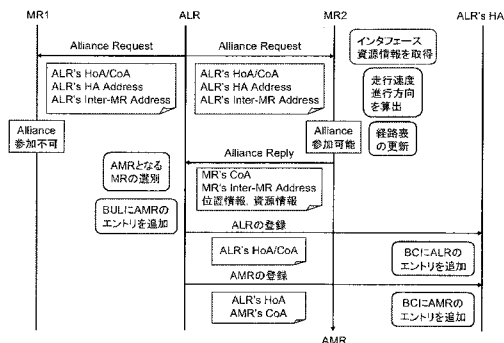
MR1

ALR

MR2

ALR's HA

Alliance Request

Alliance Request

インタフェース資源情報を取得

ALR's HoA/CoA
ALR's HA Address
ALR's Inter-MR Address

ALR's HoA/CoA
ALR's HA Address
ALR's Inter-MR Address

走行速度進行方向を算出

Alliance 参加不可

Alliance 参加可能

経路表の更新

AMRとなるMRの選別

Alliance Reply

MR's CoA
MR's Inter-MR Address
位置情報, 資源情報

BULにAMRのエントリを追加

ALRの登録

ALR's HoA/CoA

BCにALRのエントリを追加

AMRの登録

ALR's HoA
AMR's CoA

BCにAMRのエントリを追加

AMR